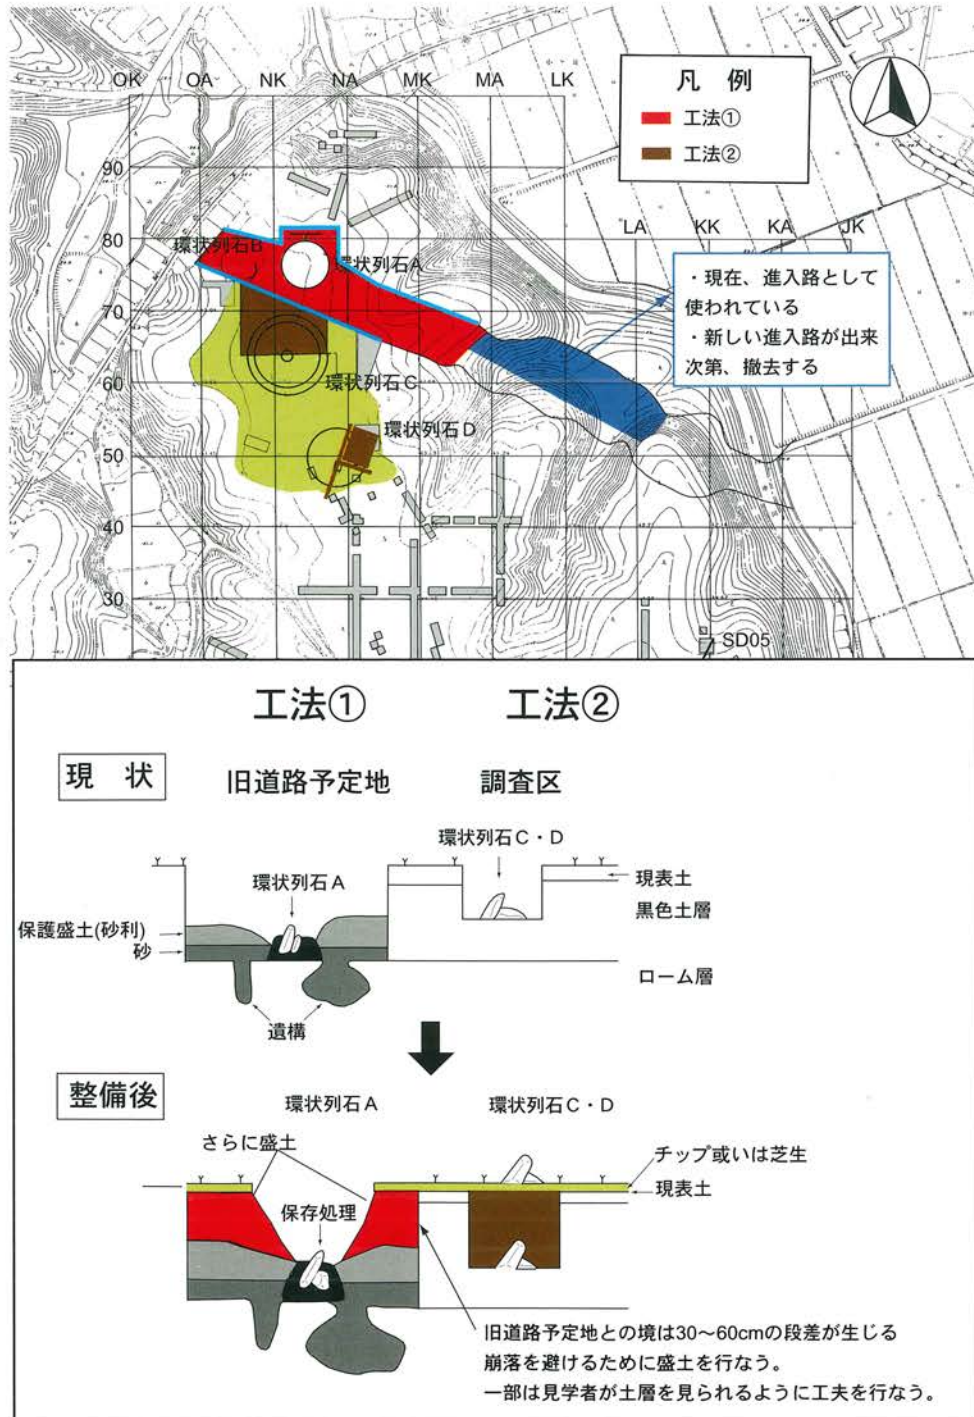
OK OA NK NA MK MA LK

凡 例
工法①
工法②

90
80
70
60
50
40
30

LA KK KA JK

環状列石B
環状列石A
環状列石C
環状列石D

・現在、進入路として使われている
・新しい進入路が出来次第、撤去する

SD05

工法①　工法②

現 状　旧道路予定地　調査区

環状列石C・D
環状列石A
現表土
黒色土層
保護盛土(砂利)
砂
ローム層
遺構

整備後　環状列石A　環状列石C・D

さらに盛土
チップ或いは芝生
現表土
保存処理

旧道路予定地との境は30～60cmの段差が生じる
崩落を避けるために盛土を行なう。
一部は見学者が土層を見られるように工夫を行なう。